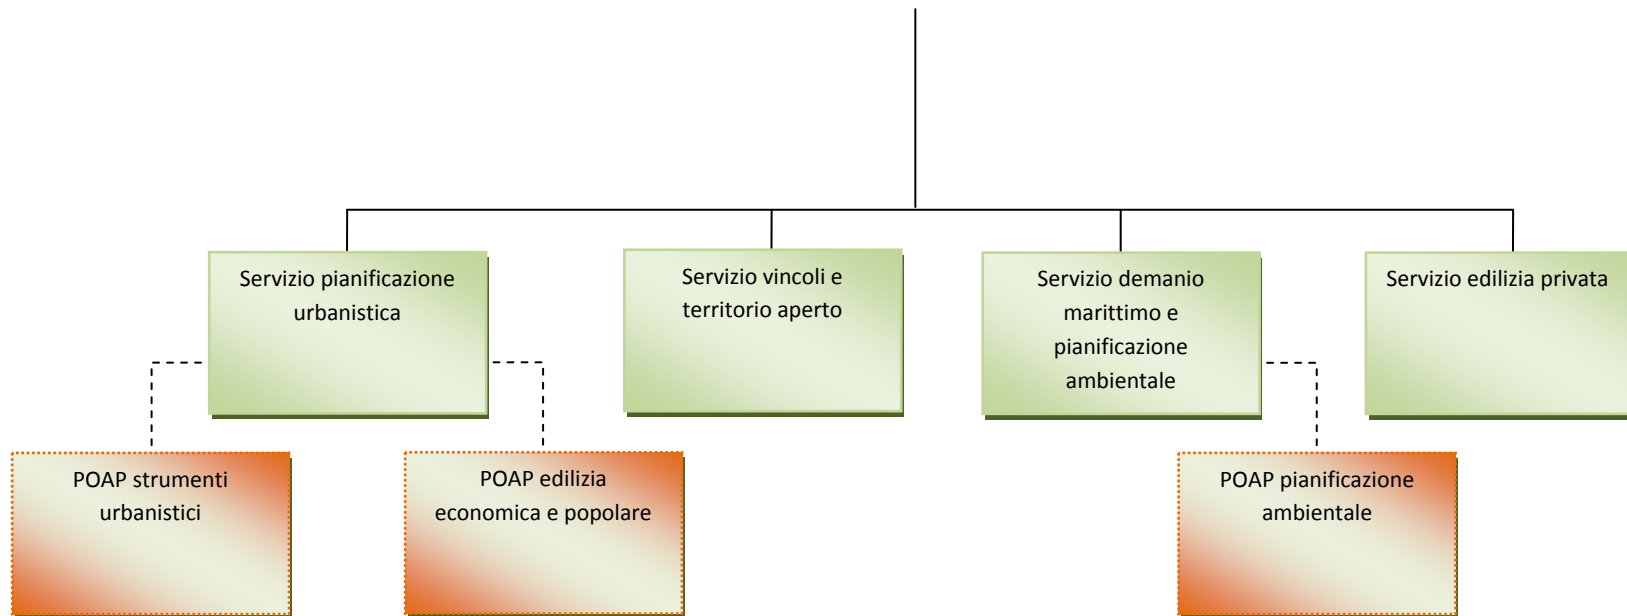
Servizio pianificazione urbanistica

Servizio vincoli e territorio aperto

Servizio demanio marittimo e pianificazione ambientale

Servizio edilizia privata

POAP strumenti urbanistici

POAP edilizia economica e popolare

POAP pianificazione ambientale